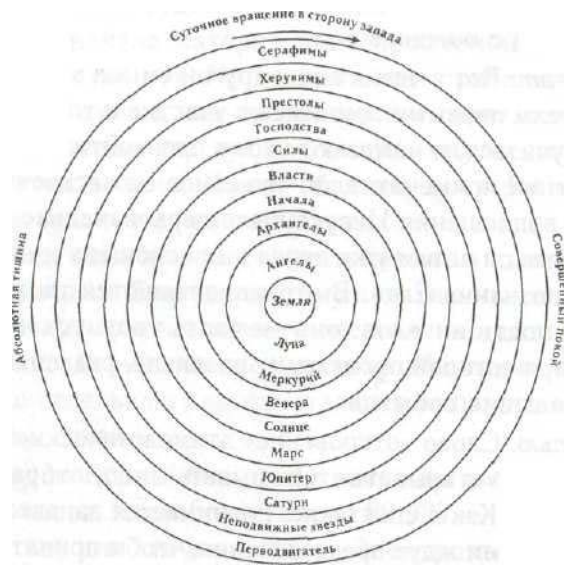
Суточное вращение в сторону запада

Серафимы

Херувимы

Престолы

Господства

Силы

Власти

Начала

Архангелы

Ангелы

Земля

Луна

Меркурий

Венера

Солнце

Марс

Юпитер

Сатурн

Неподвижные звезды

Перводвигатель

Абсолютная тишина

Совершенный покой